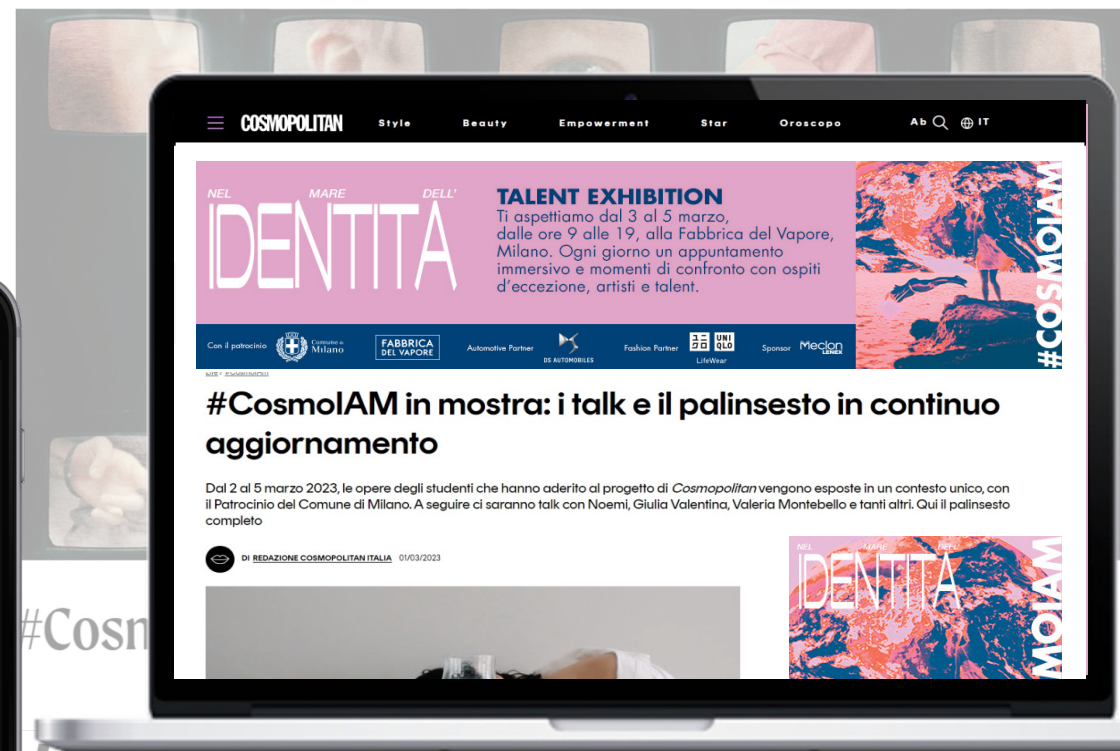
COSMOPOLITAN Style Beauty Empowerment Star Oroscopo Ab IT

NEL MARE DELL' IDENTITA

TALENT EXHIBITION
Ti aspettiamo dal 3 al 5 marzo, dalle ore 9 alle 19, alla Fabbrica del Vapore, Milano. Ogni giorno un appuntamento immersivo e momenti di confronto con ospiti d'eccezione, artisti e talent.

#COSMOIAM

Con il patrocinio Comune di Milano FABBRICA DEL VAPORE Automotive Partner DS AUTOMOBILES Fashion Partner UNI QLO LifeWear Sponsor Meclon LENEX

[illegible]

#CosmoIAM in mostra: i talk e il palinsesto in continuo aggiornamento

Dal 2 al 5 marzo 2023, le opere degli studenti che hanno aderito al progetto di *Cosmopolitan* vengono esposte in un contesto unico, con il Patrocinio del Comune di Milano. A seguire ci saranno talk con Noemi, Giulia Valentina, Valeria Montebello e tanti altri. Qui il palinsesto completo

DI REDAZIONE COSMOPOLITAN ITALIA 01/03/2023

NEL MARE DELL' IDENTITA MOIAM

#Cosm